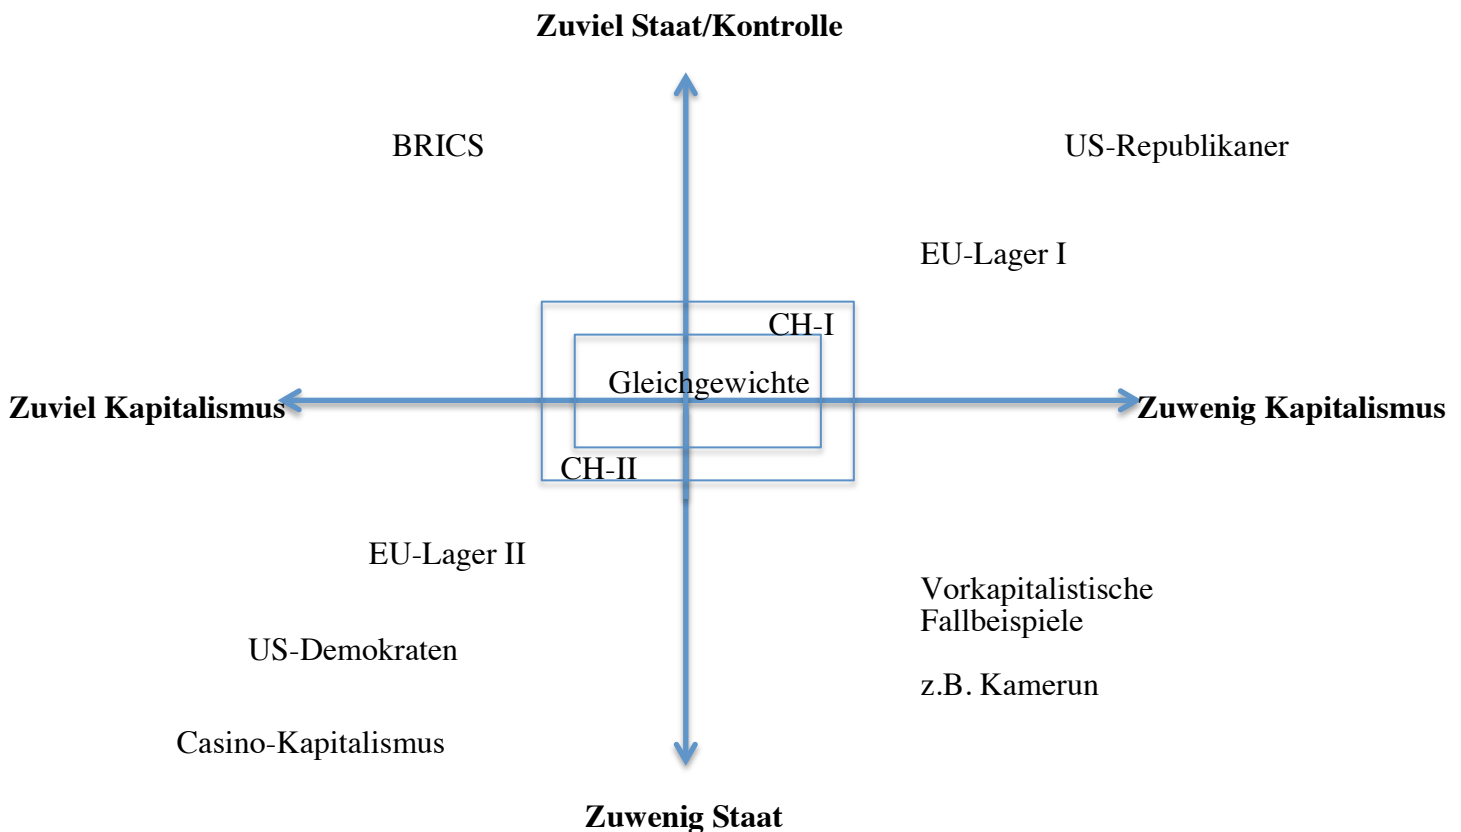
Zuviel Staat/Kontrolle

BRICS

US-Republikaner

EU-Lager I

CH-I

Gleichgewichte

Zuviel Kapitalismus

Zuwenig Kapitalismus

CH-II

EU-Lager II

Vorkapitalistische Fallbeispiele

z.B. Kamerun

US-Demokraten

Casino-Kapitalismus

Zuwenig Staat